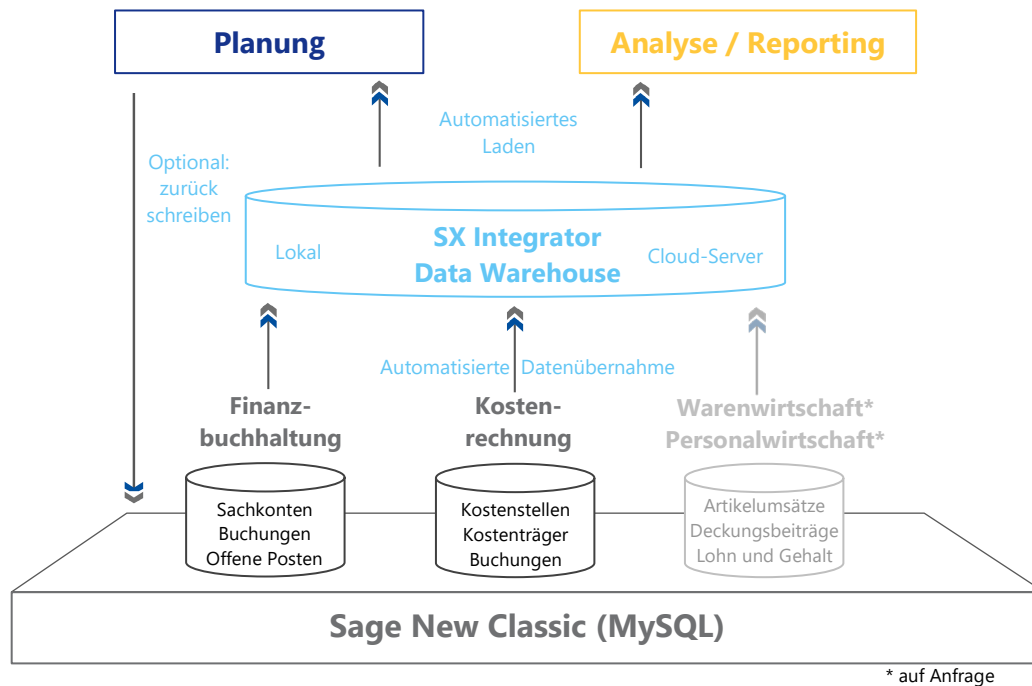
Planung

Analyse / Reporting

Automatisiertes Laden

Optional: zurück schreiben

SX Integrator Data Warehouse

Lokal

Cloud-Server

Automatisierte Datenübernahme

Finanzbuchhaltung

Kostenrechnung

Warenwirtschaft*
Personalwirtschaft*

Sachkonten
Buchungen
Offene Posten

Kostenstellen
Kostenträger
Buchungen

Artikelumsätze
Deckungsbeiträge
Lohn und Gehalt

Sage New Classic (MySQL)

* auf Anfrage